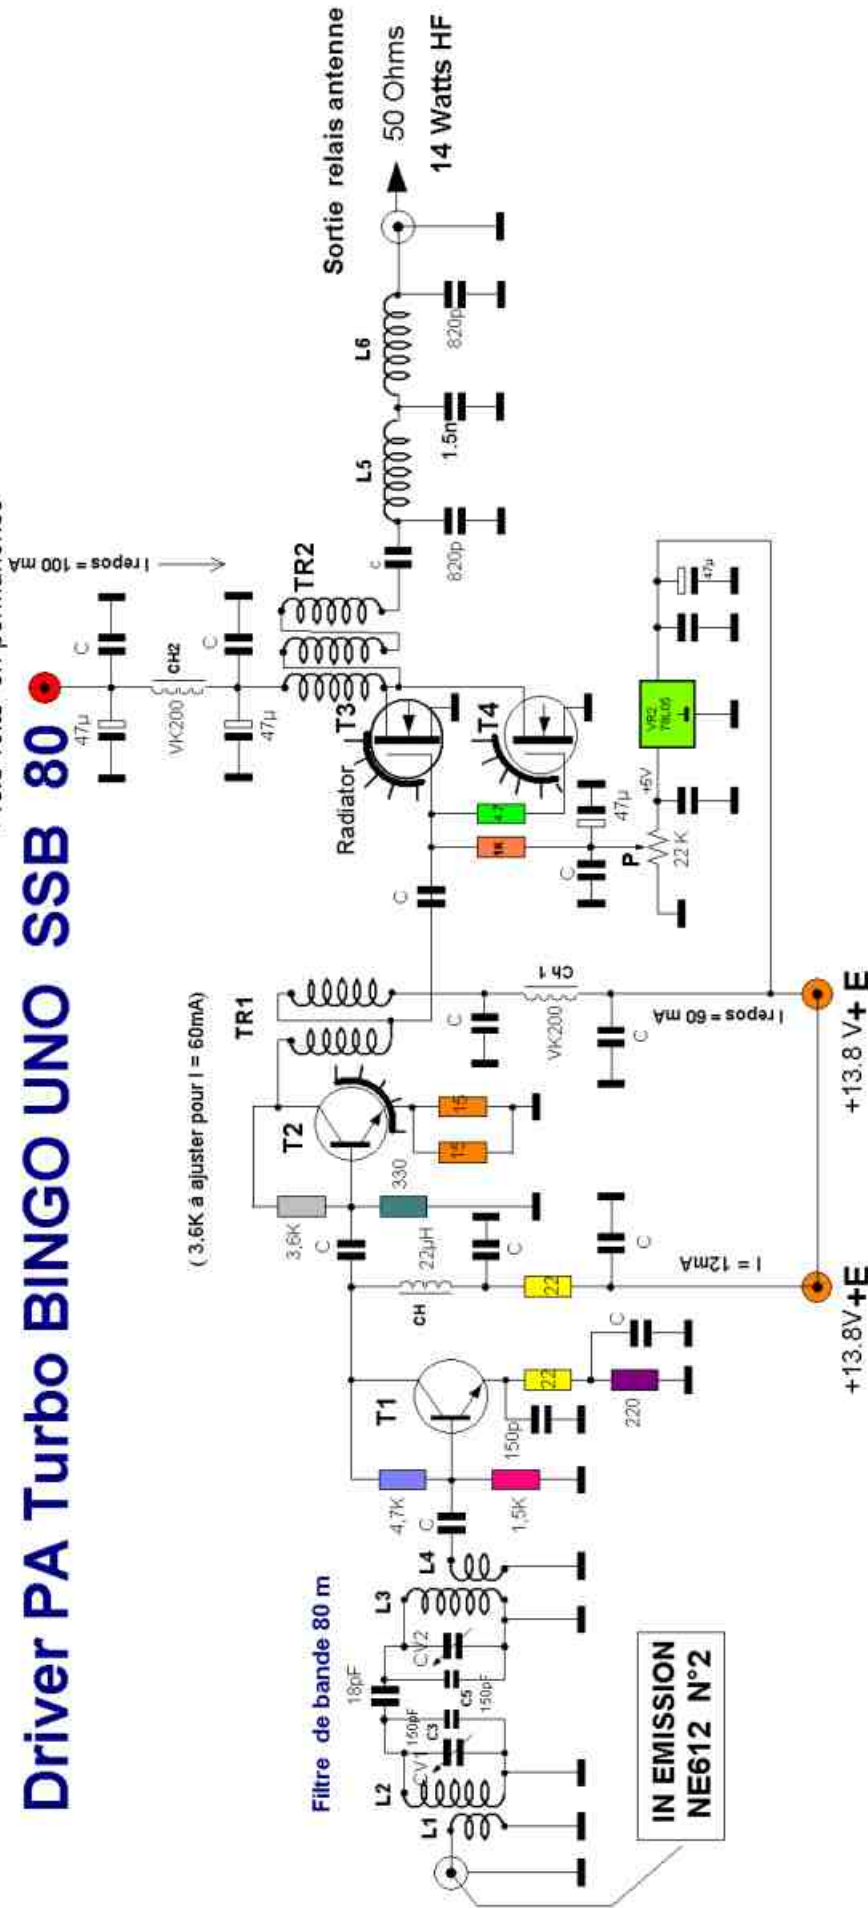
Driver PA Turbo BINGO UNO SSB 80

Filtre de bande 80 m

( 3.6K à ajuster pour I = 60mA)

IN EMISSION
NE612 N°2

L1 L2 L3 L4 CV1 CV2 C3 C5 150pF 150pF 18pF
C 4,7K 1,5K T1 150p 22 220 C
CH 22µH C 22 C I = 12mA
+13.8V + E
3,6K C 330 T2 15 15
TR1 C Ch 1 VK200 C I repos = 60 mA
+13.8 V + E
C Radiator T3 T4 4.7 1K C 47µ P 22 K +5V VR2 78L05 47µ
47µ C CH2 VK200 C 47µ
TR2 I repos = 100 mA
c 820p L5 1.5n L6 820p
Sortie relais antenne
50 Ohms
14 Watts HF